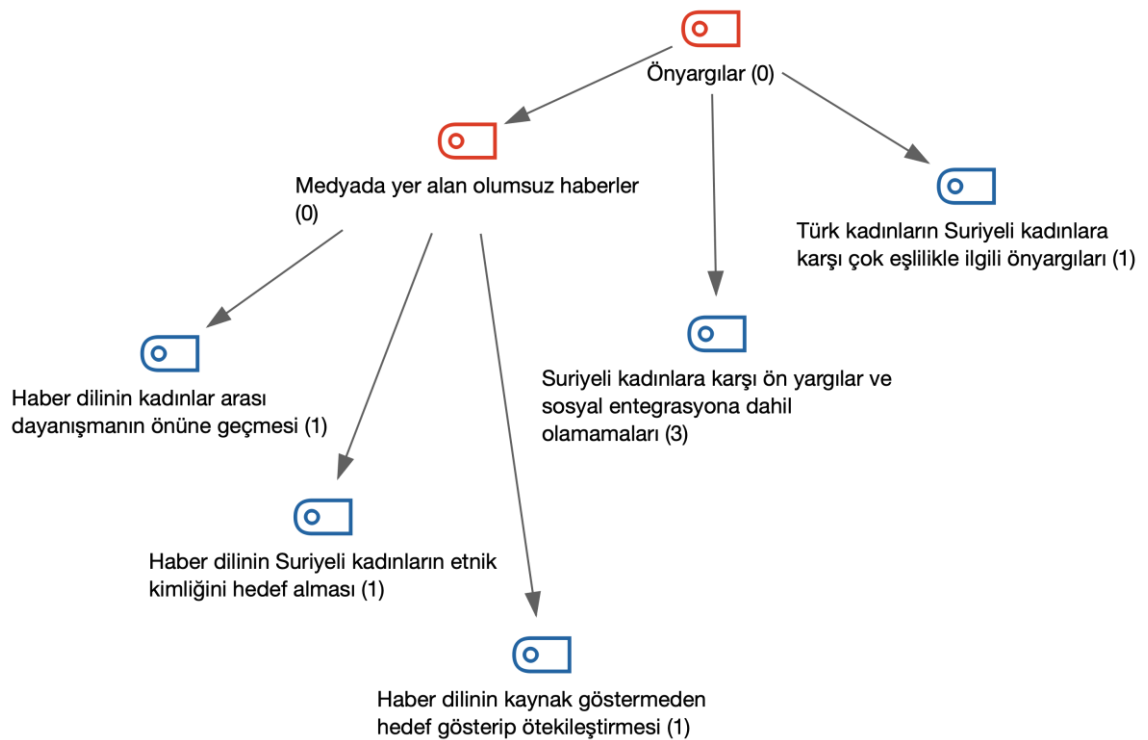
Önyargılar (0)

Medyada yer alan olumsuz haberler (0)

Türk kadınların Suriyeli kadınlara karşı çok eşlilikle ilgili önyargıları (1)

Suriyeli kadınlara karşı ön yargılar ve sosyal entegrasyona dahil olamamaları (3)

Haber dilinin kadınlar arası dayanışmanın önüne geçmesi (1)

Haber dilinin Suriyeli kadınların etnik kimliğini hedef alması (1)

Haber dilinin kaynak göstermeden hedef gösterip ötekileştirmesi (1)